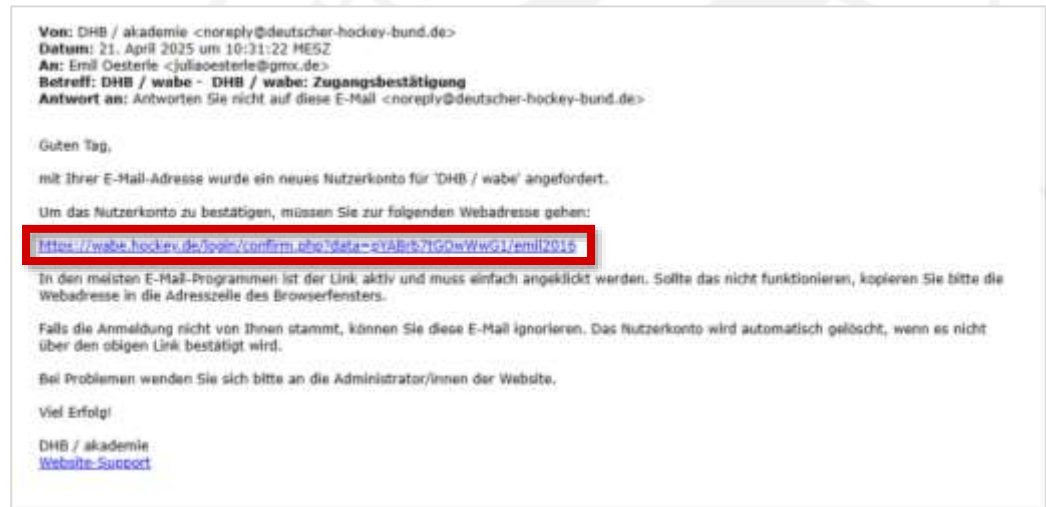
**Von:** DHB / akademie <noreply@deutscher-hockey-bund.de>
**Datum:** 21. April 2025 um 10:31:22 MESZ
**An:** Emil Oesterle <juliaoesterle@gmx.de>
**Betreff: DHB / wabe - DHB / wabe: Zugangsbestätigung**
**Antwort an:** Antworten Sie nicht auf diese E-Mail <noreply@deutscher-hockey-bund.de>

Guten Tag,

mit Ihrer E-Mail-Adresse wurde ein neues Nutzerkonto für 'DHB / wabe' angefordert.

Um das Nutzerkonto zu bestätigen, müssen Sie zur folgenden Webadresse gehen:

https://wabe.hockey.de/login/confirm.php?data=oYABrb7tGOwWwG1/emil2016

In den meisten E-Mail-Programmen ist der Link aktiv und muss einfach angeklickt werden. Sollte das nicht funktionieren, kopieren Sie bitte die Webadresse in die Adresszeile des Browserfensters.

Falls die Anmeldung nicht von Ihnen stammt, können Sie diese E-Mail ignorieren. Das Nutzerkonto wird automatisch gelöscht, wenn es nicht über den obigen Link bestätigt wird.

Bei Problemen wenden Sie sich bitte an die Administrator/innen der Website.

Viel Erfolg!

DHB / akademie
Website-Support